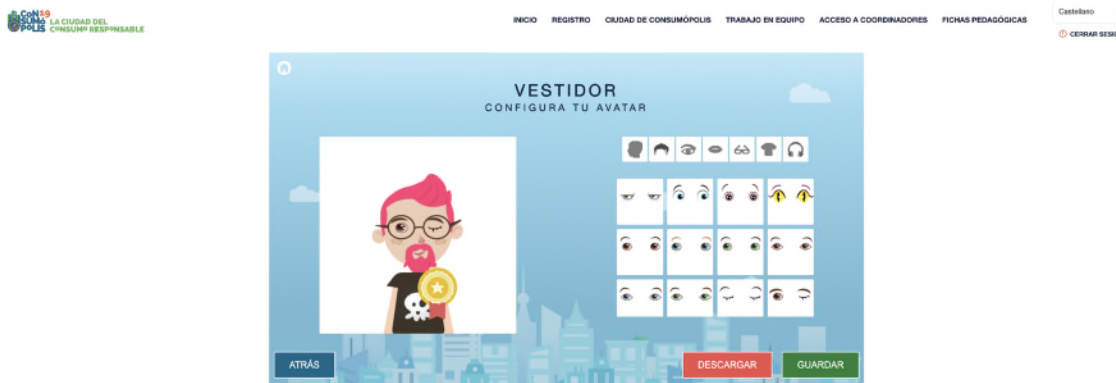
CoN 59 SUMO POLIS LA CIUDAD DEL CONSUMO RESPONSABLE

INICIO REGISTRO CIUDAD DE CONSUMÓPOLIS TRABAJO EN EQUIPO ACCESO A COORDINADORES FICHAS PEDAGÓGICAS

Castellano

CERRAR SESI

VESTIDOR
CONFIGURA TU AVATAR

ATRÁS

DESCARGAR

GUARDAR